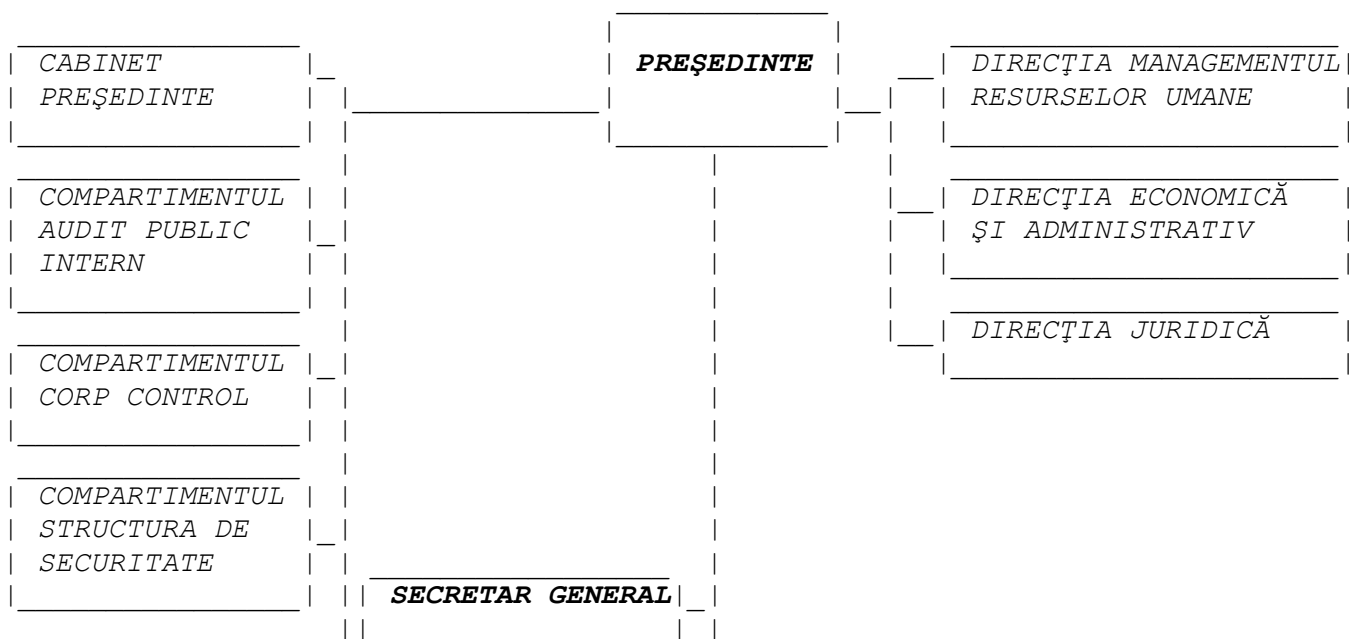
PREŞEDINTE

CABINET PREŞEDINTE

COMPARTIMENTUL AUDIT PUBLIC INTERN

COMPARTIMENTUL CORP CONTROL

COMPARTIMENTUL STRUCTURA DE SECURITATE

SECRETAR GENERAL

DIRECŢIA MANAGEMENTUL RESURSELOR UMANE

DIRECŢIA ECONOMICĂ ŞI ADMINISTRATIV

DIRECŢIA JURIDICĂ